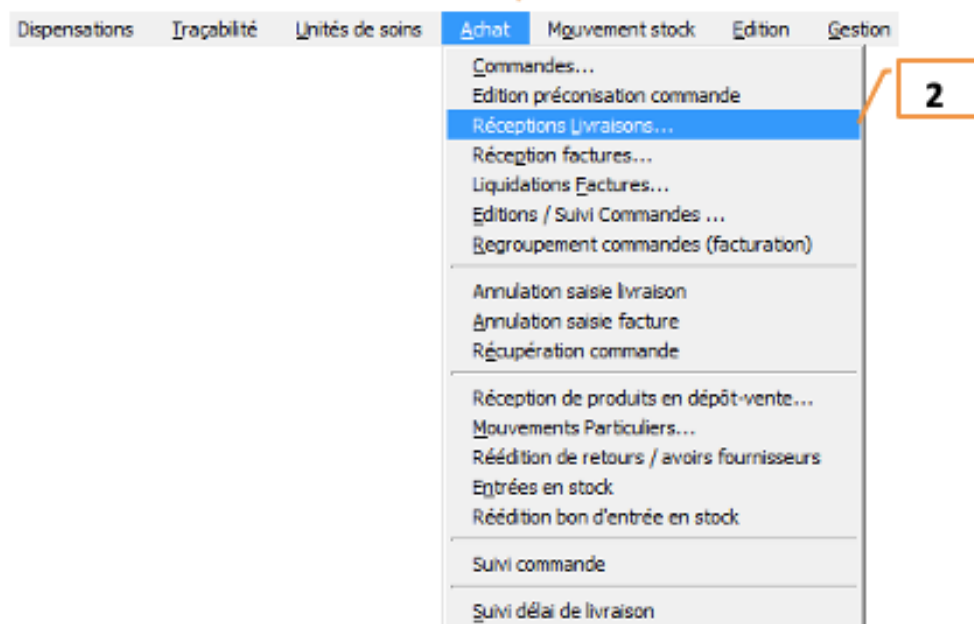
Dispensations Traçabilité Unités de soins Achat Mouvement stock Edition Gestion

Commandes...
Edition préconisation commande
Réceptions Livraisons...
Réception factures...
Liquidations Factures...
Editions / Suivi Commandes ...
Regroupement commandes (facturation)

Annulation saisie livraison
Annulation saisie facture
Récupération commande

Réception de produits en dépôt-vente...
Mouvements Particuliers...
Réédition de retours / avoirs fournisseurs
Entrées en stock
Réédition bon d'entrée en stock

Suivi commande

Suivi délai de livraison

2